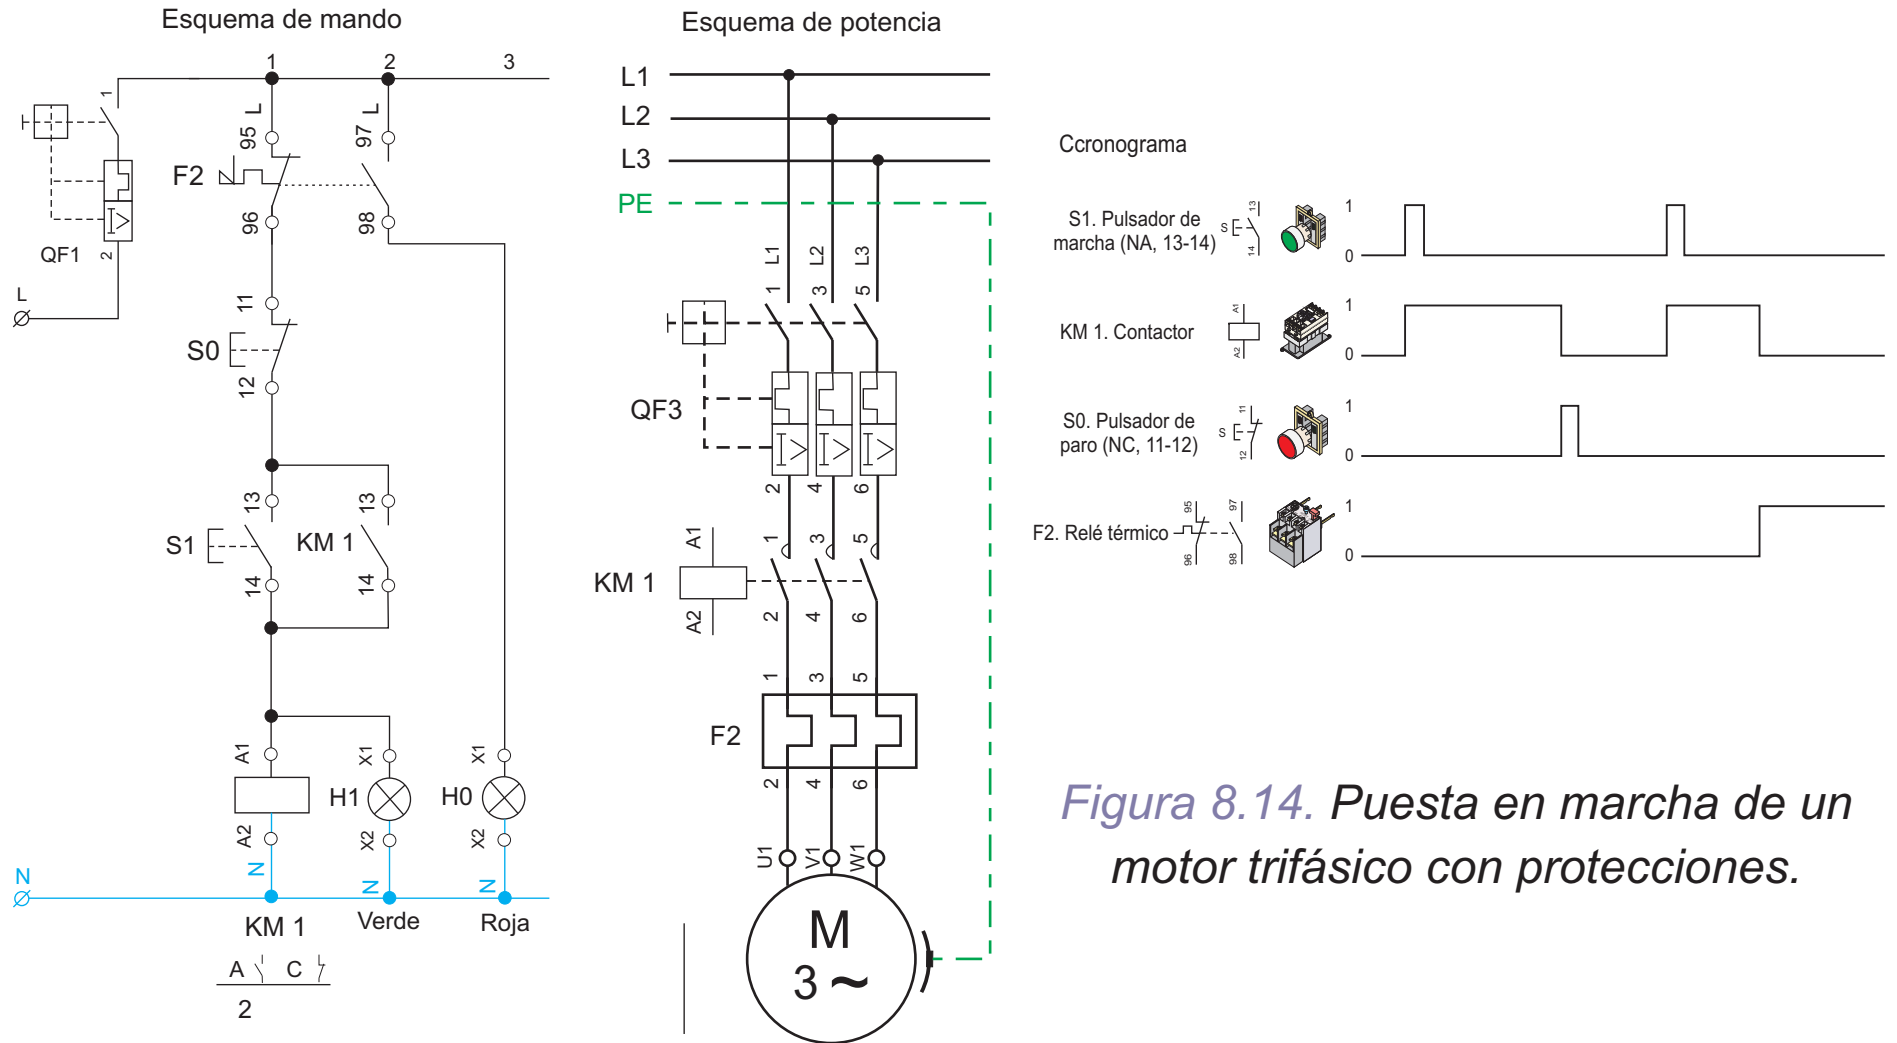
Esquema de mando

1 2 3

L 95 L 97

F2

96 98

QF1

L

11

S0

12

13 13

S1 KM 1

14 14

A1 X1 X1

H1 H0

A2 X2 X2

N N N N

KM 1 Verde Roja

A C

2

Esquema de potencia

L1
L2
L3
PE

L1 L2 L3

1 3 5

QF3

2 4 6

A1 1 3 5

KM 1

A2 2 4 6

1 3 5

F2

2 4 6

U1 V1 W1

M
3 ~

Ccronograma

S1. Pulsador de marcha (NA, 13-14) S 13 14 1 0

KM 1. Contactor A1 A2 1 0

S0. Pulsador de paro (NC, 11-12) S 11 12 1 0

F2. Relé térmico 95 96 97 98 1 0

Figura 8.14. Puesta en marcha de un motor trifásico con protecciones.